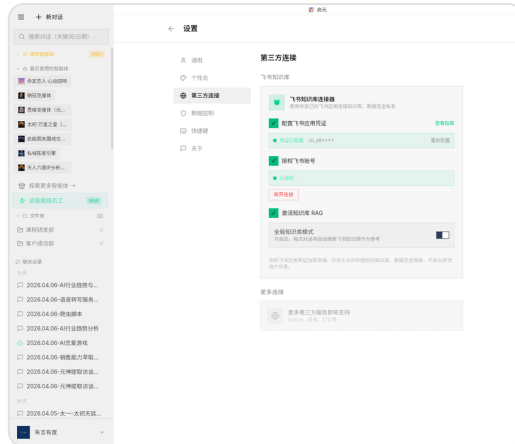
新对话
搜索对话（关键词/日期）
最近使用的智能体
我是恋人·心动模拟
钢铁直播体
男装直播体（抖...
AI职·万象之灵
水晶晨光魔术...
私域拓客引擎
天人六道护持...
探索更多智能体
语音超级员工
文件夹
课程研发部
客户成功部
历史记录
2026.04.06-AI行业趋势与...
2026.04.06-语音转写服务...
2026.04.06-爬虫脚本
2026.04.06-AI行业趋势分析
2026.04.06-AI恋爱游戏
2026.04.06-销售能力草取...
2026.04.06-元神提取访谈...
2026.04.06-元神提取访谈...
2026.04.05-太一·太初天歌...
朱雀有度

晨光

设置
通用
个性化
第三方连接
数据控制
快捷键
关于

第三方连接
飞书知识库
飞书知识库连接器
配置飞书应用凭证
查看指南
重新配置
授权飞书账号
已授权
断开连接
激活知识库 RAG
全局知识库模式
更多连接
更多第三方服务即将支持